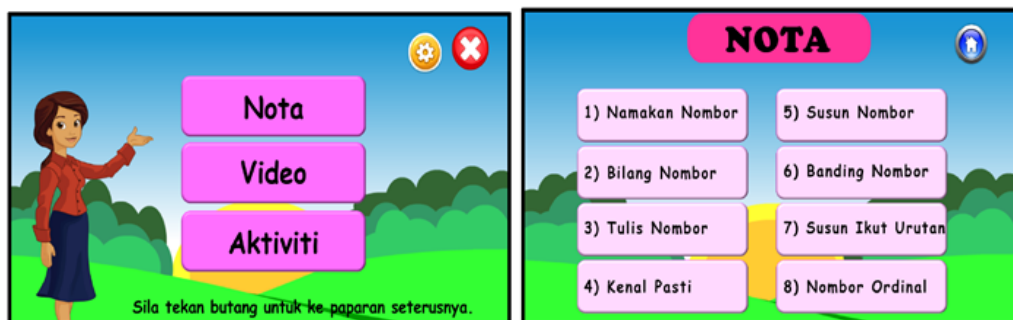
Nota

Video

Aktiviti

Sila tekan butang untuk ke paparan seterusnya.

NOTA

1) Namakan Nombor

2) Bilang Nombor

3) Tulis Nombor

4) Kenal Pasti

5) Susun Nombor

6) Banding Nombor

7) Susun Ikut Urutan

8) Nombor Ordinal